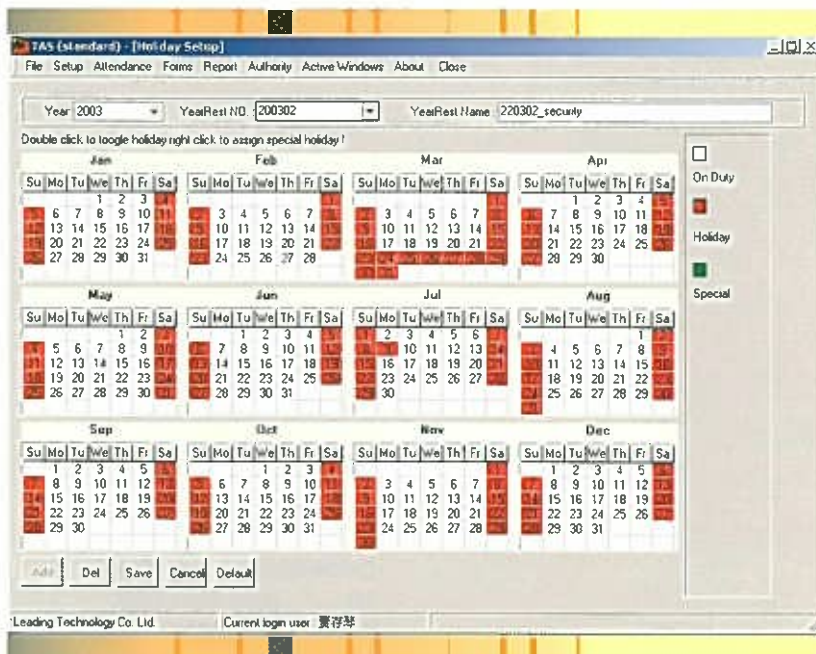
TAS (standard) - [Holiday Setup]

File Setup Attendance Forms Report Authority Active Windows About Close

Year 2003 YearRest NO. 200302 YearRest Name 220302_security

Double click to toogle holiday right click to assign special holiday !

Jan
| Su | Mo | Tu | We | Th | Fr | Sa |
|---|---|---|---|---|---|---|
| | | | 1 | 2 | 3 | 4 |
| 5 | 6 | 7 | 8 | 9 | 10 | 11 |
| 12 | 13 | 14 | 15 | 16 | 17 | 18 |
| 19 | 20 | 21 | 22 | 23 | 24 | 25 |
| 26 | 27 | 28 | 29 | 30 | 31 | |

Feb
| Su | Mo | Tu | We | Th | Fr | Sa |
|---|---|---|---|---|---|---|
| | | | | | | 1 |
| 2 | 3 | 4 | 5 | 6 | 7 | 8 |
| 9 | 10 | 11 | 12 | 13 | 14 | 15 |
| 16 | 17 | 18 | 19 | 20 | 21 | 22 |
| 23 | 24 | 25 | 26 | 27 | 28 | |

Mar
| Su | Mo | Tu | We | Th | Fr | Sa |
|---|---|---|---|---|---|---|
| | | | | | | 1 |
| 2 | 3 | 4 | 5 | 6 | 7 | 8 |
| 9 | 10 | 11 | 12 | 13 | 14 | 15 |
| 16 | 17 | 18 | 19 | 20 | 21 | 22 |
| 23 | 24 | 25 | 26 | 27 | 28 | 29 |
| 30 | 31 | | | | | |

Apr
| Su | Mo | Tu | We | Th | Fr | Sa |
|---|---|---|---|---|---|---|
| | | 1 | 2 | 3 | 4 | 5 |
| 6 | 7 | 8 | 9 | 10 | 11 | 12 |
| 13 | 14 | 15 | 16 | 17 | 18 | 19 |
| 20 | 21 | 22 | 23 | 24 | 25 | 26 |
| 27 | 28 | 29 | 30 | | | |

May
| Su | Mo | Tu | We | Th | Fr | Sa |
|---|---|---|---|---|---|---|
| | | | | 1 | 2 | 3 |
| 4 | 5 | 6 | 7 | 8 | 9 | 10 |
| 11 | 12 | 13 | 14 | 15 | 16 | 17 |
| 18 | 19 | 20 | 21 | 22 | 23 | 24 |
| 25 | 26 | 27 | 28 | 29 | 30 | 31 |

Jun
| Su | Mo | Tu | We | Th | Fr | Sa |
|---|---|---|---|---|---|---|
| 1 | 2 | 3 | 4 | 5 | 6 | 7 |
| 8 | 9 | 10 | 11 | 12 | 13 | 14 |
| 15 | 16 | 17 | 18 | 19 | 20 | 21 |
| 22 | 23 | 24 | 25 | 26 | 27 | 28 |
| 29 | 30 | | | | | |

Jul
| Su | Mo | Tu | We | Th | Fr | Sa |
|---|---|---|---|---|---|---|
| | | 1 | 2 | 3 | 4 | 5 |
| 6 | 7 | 8 | 9 | 10 | 11 | 12 |
| 13 | 14 | 15 | 16 | 17 | 18 | 19 |
| 20 | 21 | 22 | 23 | 24 | 25 | 26 |
| 27 | 28 | 29 | 30 | 31 | | |

Aug
| Su | Mo | Tu | We | Th | Fr | Sa |
|---|---|---|---|---|---|---|
| | | | | | 1 | 2 |
| 3 | 4 | 5 | 6 | 7 | 8 | 9 |
| 10 | 11 | 12 | 13 | 14 | 15 | 16 |
| 17 | 18 | 19 | 20 | 21 | 22 | 23 |
| 24 | 25 | 26 | 27 | 28 | 29 | 30 |
| 31 | | | | | | |

Sep
| Su | Mo | Tu | We | Th | Fr | Sa |
|---|---|---|---|---|---|---|
| | 1 | 2 | 3 | 4 | 5 | 6 |
| 7 | 8 | 9 | 10 | 11 | 12 | 13 |
| 14 | 15 | 16 | 17 | 18 | 19 | 20 |
| 21 | 22 | 23 | 24 | 25 | 26 | 27 |
| 28 | 29 | 30 | | | | |

Oct
| Su | Mo | Tu | We | Th | Fr | Sa |
|---|---|---|---|---|---|---|
| | | | 1 | 2 | 3 | 4 |
| 5 | 6 | 7 | 8 | 9 | 10 | 11 |
| 12 | 13 | 14 | 15 | 16 | 17 | 18 |
| 19 | 20 | 21 | 22 | 23 | 24 | 25 |
| 26 | 27 | 28 | 29 | 30 | 31 | |

Nov
| Su | Mo | Tu | We | Th | Fr | Sa |
|---|---|---|---|---|---|---|
| | | | | | | 1 |
| 2 | 3 | 4 | 5 | 6 | 7 | 8 |
| 9 | 10 | 11 | 12 | 13 | 14 | 15 |
| 16 | 17 | 18 | 19 | 20 | 21 | 22 |
| 23 | 24 | 25 | 26 | 27 | 28 | 29 |
| 30 | | | | | | |

Dec
| Su | Mo | Tu | We | Th | Fr | Sa |
|---|---|---|---|---|---|---|
| | 1 | 2 | 3 | 4 | 5 | 6 |
| 7 | 8 | 9 | 10 | 11 | 12 | 13 |
| 14 | 15 | 16 | 17 | 18 | 19 | 20 |
| 21 | 22 | 23 | 24 | 25 | 26 | 27 |
| 28 | 29 | 30 | 31 | | | |

On Duty
Holiday
Special

Add Del Save Cancel Default

Leading Technology Co. Ltd. Current login user: 黄存琴